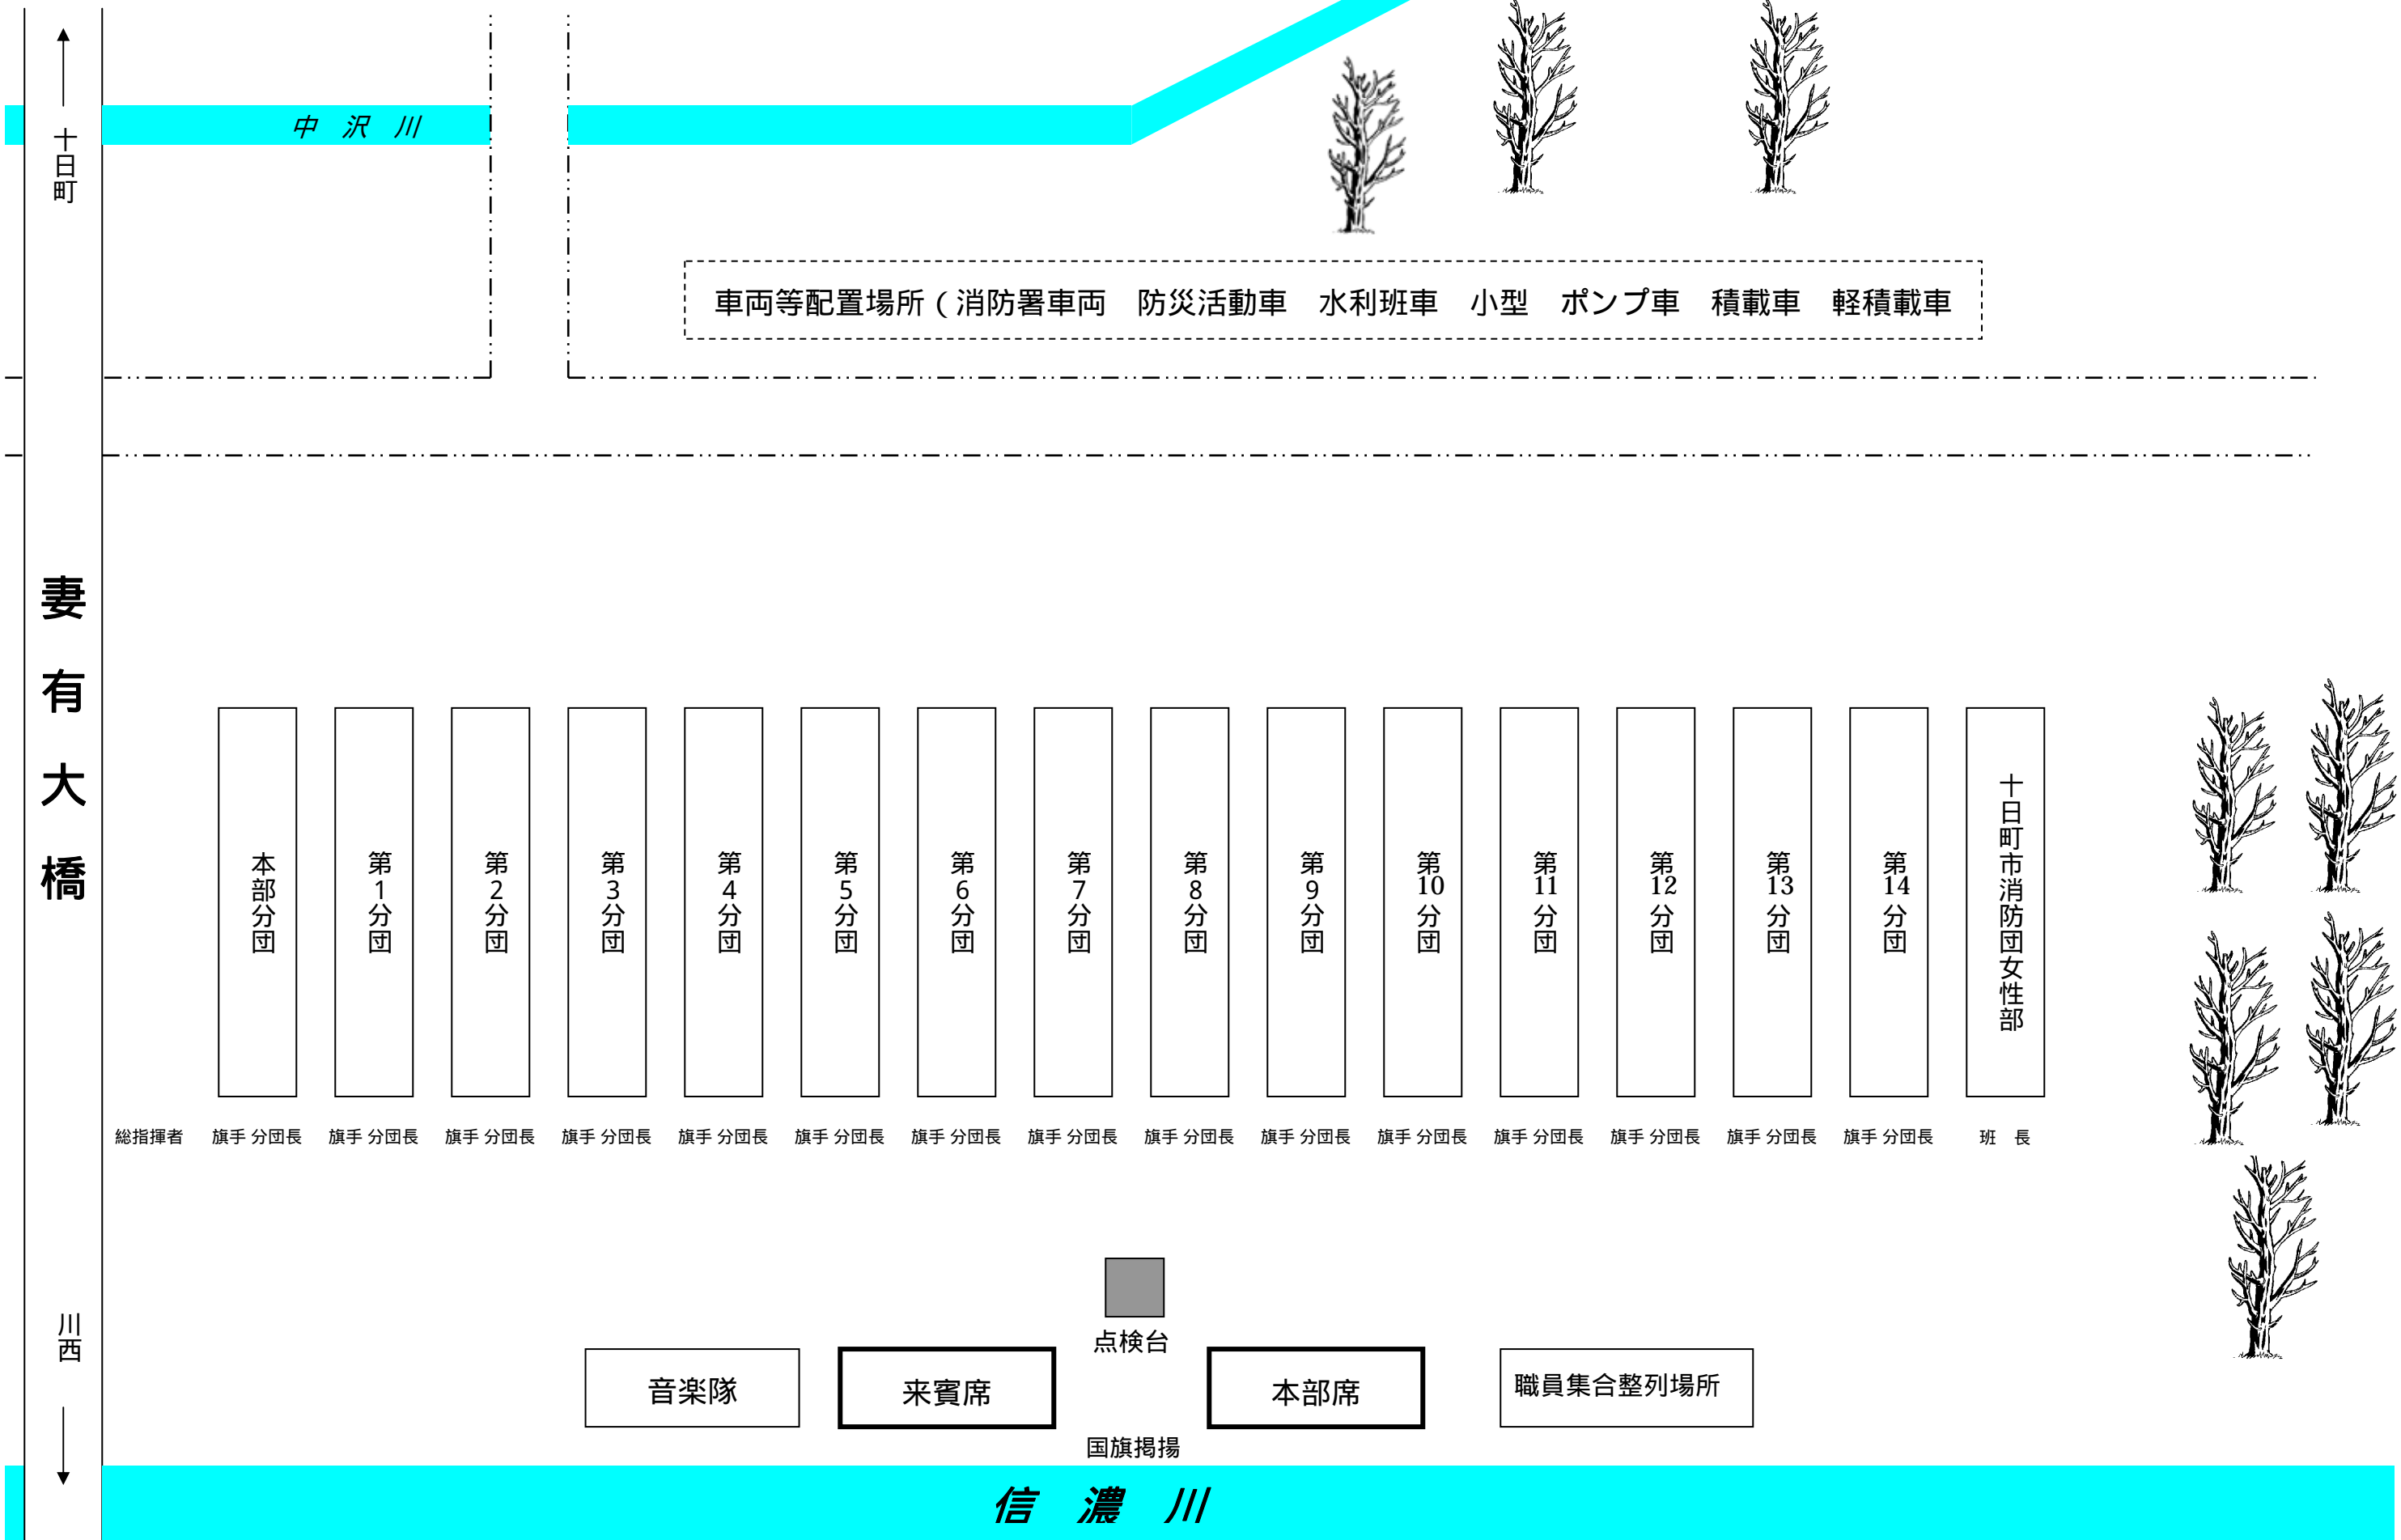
十日町

中 沢 川

車両等配置場所（消防署車両 防災活動車 水利班車 小型 ポンプ車 積載車 軽積載車

妻有大橋

本部分団
第1分団
第2分団
第3分団
第4分団
第5分団
第6分団
第7分団
第8分団
第9分団
第10分団
第11分団
第12分団
第13分団
第14分団
十日町市消防団女性部

総指揮者 旗手 分団長 旗手 分団長 旗手 分団長 旗手 分団長 旗手 分団長 旗手 分団長 旗手 分団長 旗手 分団長 旗手 分団長 旗手 分団長 旗手 分団長 旗手 分団長 旗手 分団長 旗手 分団長 旗手 分団長 班 長

川西

点検台

音楽隊
来賓席
本部席
職員集合整列場所

国旗掲揚

信 濃 川